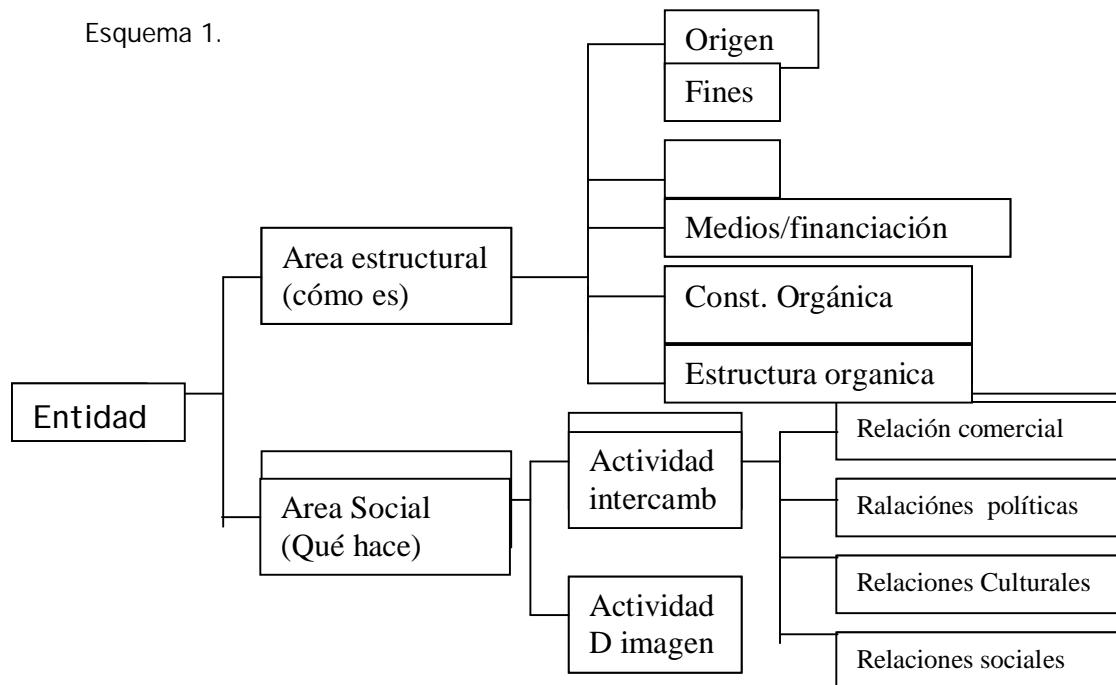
Esquema 1.

Entidad

Area estructural (cómo es)

Origen

Fines

Medios/financiación

Const. Orgánica

Estructura organica

Area Social (Qué hace)

Actividad intercamb

Actividad D imagen

Relación comercial

Ralaciónes políticas

Relaciones Culturales

Relaciones sociales